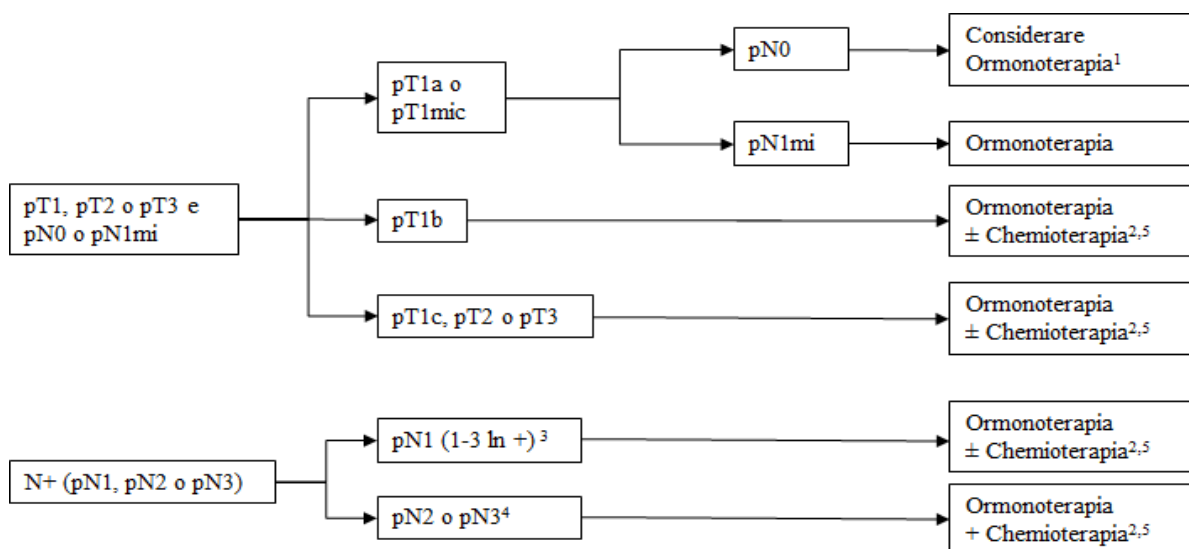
pT1, pT2 o pT3 e pN0 o pN1mi

pT1a o pT1mic

pN0

Considerare Ormonoterapia$^1$

pN1mi

Ormonoterapia

pT1b

Ormonoterapia ± Chemioterapia$^{2,5}$

pT1c, pT2 o pT3

Ormonoterapia ± Chemioterapia$^{2,5}$

N+ (pN1, pN2 o pN3)

pN1 (1-3 ln +)$^3$

Ormonoterapia ± Chemioterapia$^{2,5}$

pN2 o pN3$^4$

Ormonoterapia + Chemioterapia$^{2,5}$